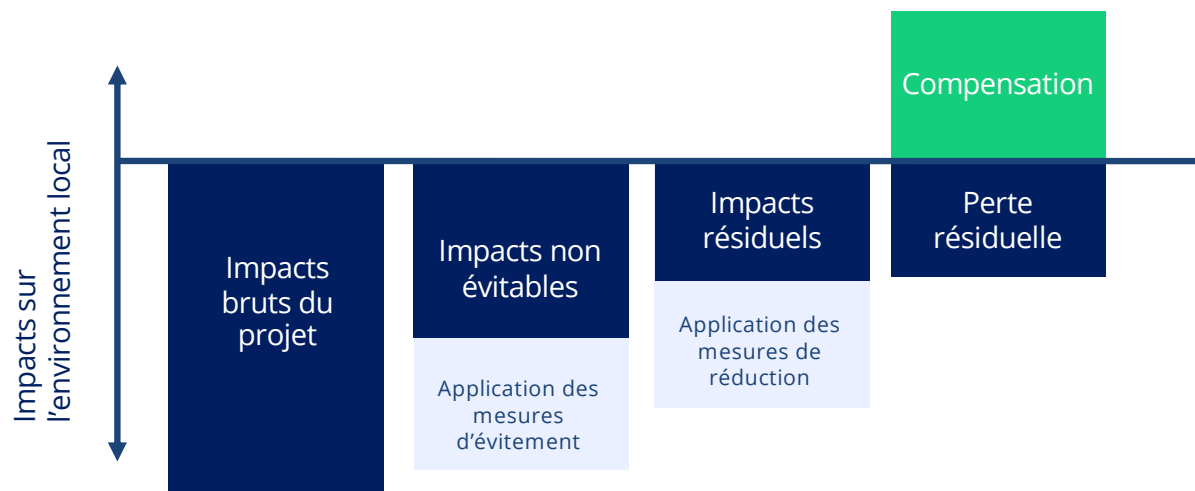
Impacts sur l'environnement local

Compensation

Impacts bruts du projet

Impacts non évitables

Application des mesures d'évitement

Impacts résiduels

Application des mesures de réduction

Perte résiduelle